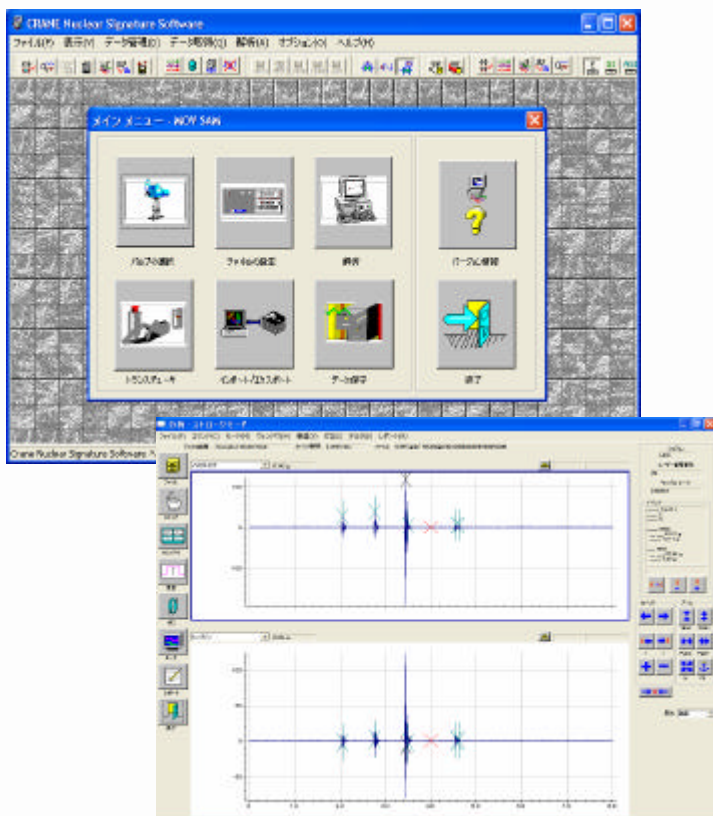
CRANE Nuclear Signature Software

ファイル(F) 表示(V) データ管理(D) データ取得(Q) 解析(A) オプション(O) ヘルプ(H)

メイン メニュー - MOV SAN

バルブの選択

ファイルの設定

解析

バージョン情報

トランスデューサ

インポート/エクスポート

データ保守

終了

Crane Nuclear Signature Software

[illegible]